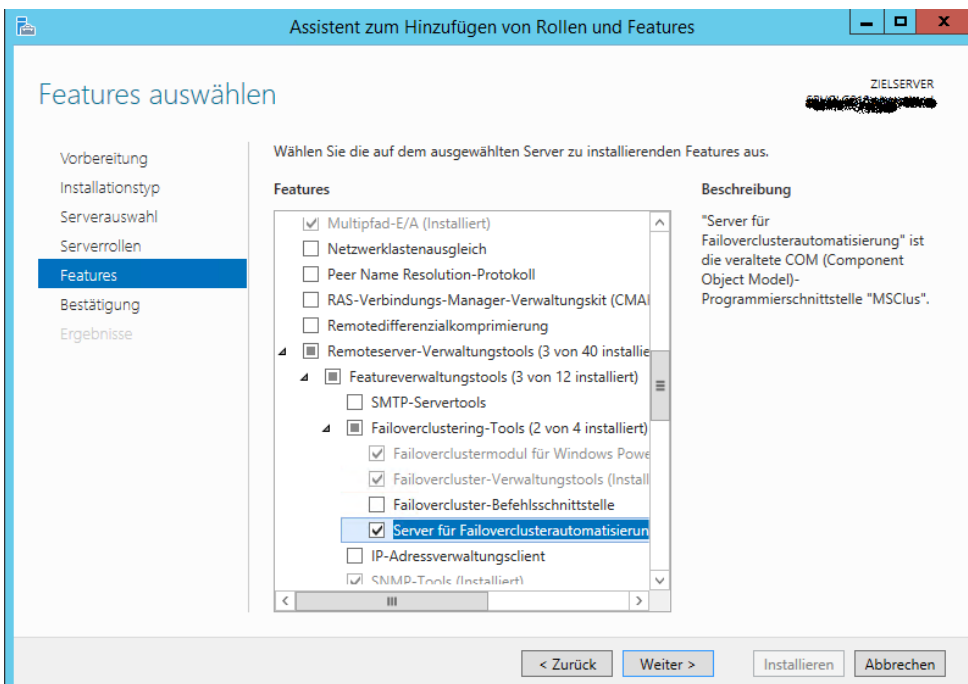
Assistent zum Hinzufügen von Rollen und Features

Features auswählen

ZIELSERVER
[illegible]

Vorbereitung
Installationstyp
Serverauswahl
Serverrollen
Features
Bestätigung
Ergebnisse

Wählen Sie die auf dem ausgewählten Server zu installierenden Features aus.

Features

Multipfad-E/A (Installiert)
Netzwerklastenausgleich
Peer Name Resolution-Protokoll
RAS-Verbindungs-Manager-Verwaltungskit (CMA
Remotedifferenzialkomprimierung
Remoteserver-Verwaltungstools (3 von 40 installie
Featureverwaltungstools (3 von 12 installiert)
SMTP-Servertools
Failoverclustering-Tools (2 von 4 installiert)
Failoverclustermodul für Windows Powe
Failovercluster-Verwaltungstools (Install
Failovercluster-Befehlsschnittstelle
Server für Failoverclusterautomatisierun
IP-Adressverwaltungsclient
SNMP-Tools (Installiert)

Beschreibung

"Server für Failoverclusterautomatisierung" ist die veraltete COM (Component Object Model)-Programmierschnittstelle "MSClus".

< Zurück
Weiter >
Installieren
Abbrechen